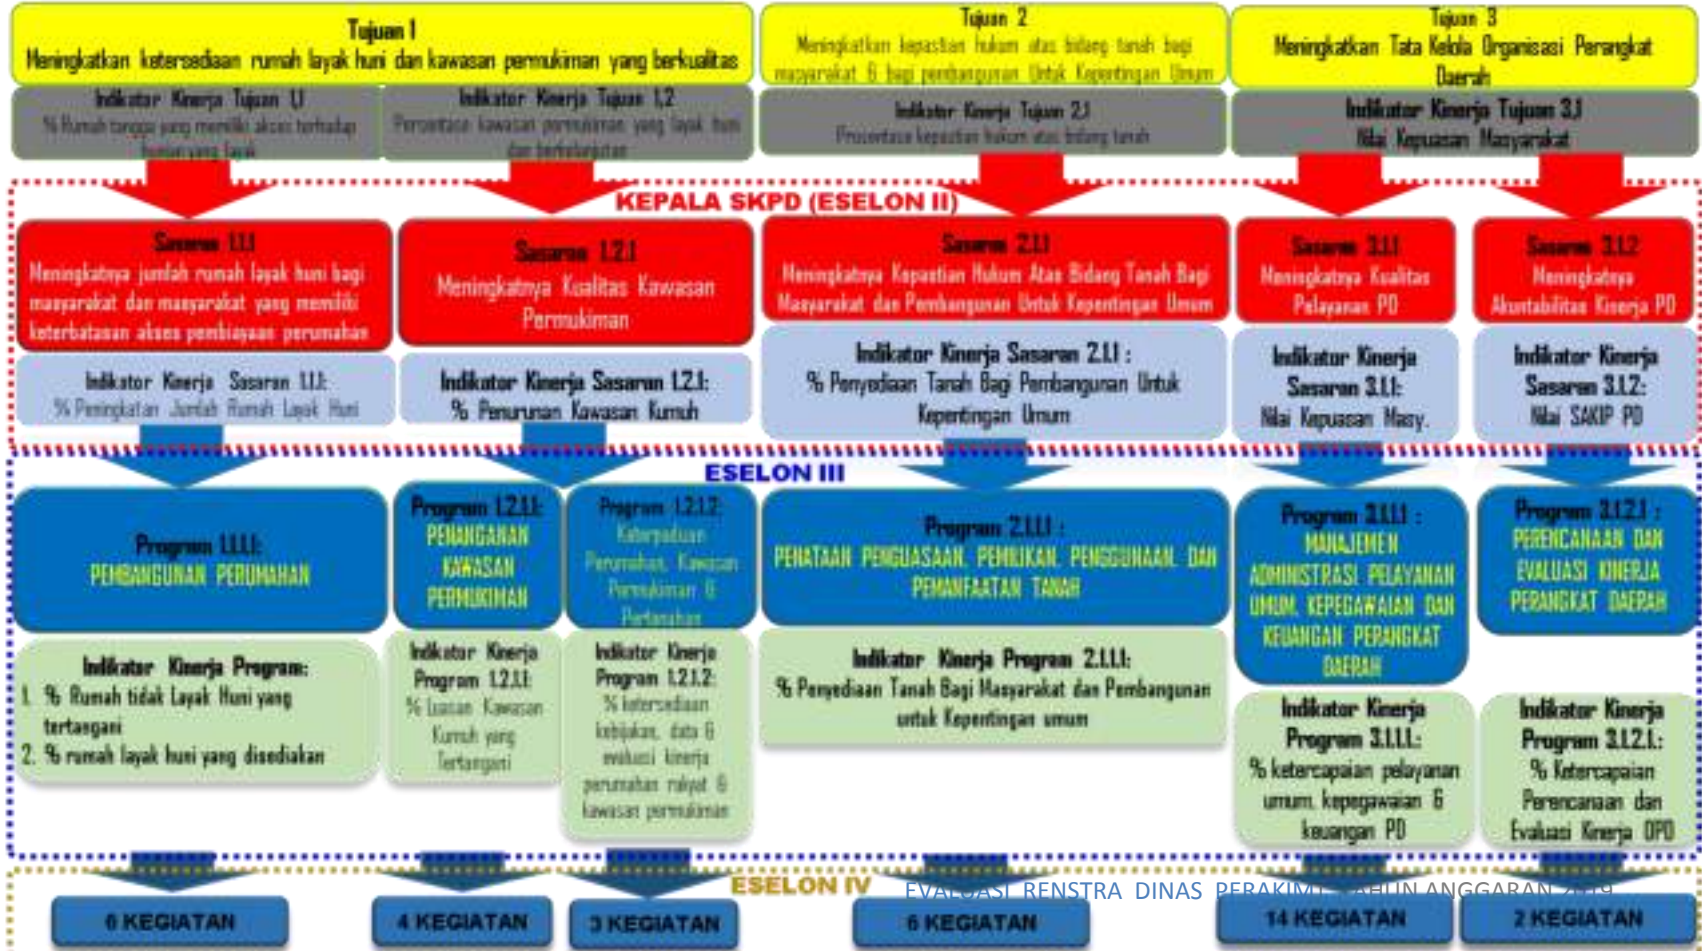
Tujuan 1
Meningkatkan ketersediaan rumah layak huni dan kawasan permukiman yang berkualitas

Tujuan 2
Meningkatkan kepastian hukum atas bidang tanah bagi masyarakat & bagi pembangunan Untuk Kepentingan Umum

Tujuan 3
Meningkatkan Tata Kelola Organisasi Perangkat Daerah

Indikator Kinerja Tujuan 1.1
% Rumah tangga yang memiliki akses terhadap hunian yang layak

Indikator Kinerja Tujuan 1.2
Persentase kawasan permukiman yang layak huni dan berkelanjutan

Indikator Kinerja Tujuan 2.1
Prosentase kepastian hukum atas bidang tanah

Indikator Kinerja Tujuan 3.1
Nilai Kepuasan Masyarakat

KEPALA SKPD (ESELON II)

Sasaran 1.1.1
Meningkatnya jumlah rumah layak huni bagi masyarakat dan masyarakat yang memiliki keterbatasan akses pembiayaan perumahan

Sasaran 1.2.1
Meningkatnya Kualitas Kawasan Permukiman

Sasaran 2.1.1
Meningkatnya Kepastian Hukum Atas Bidang Tanah Bagi Masyarakat dan Pembangunan Untuk Kepentingan Umum

Sasaran 3.1.1
Meningkatnya Kualitas Pelayanan PD

Sasaran 3.1.2
Meningkatnya Akuntabilitas Kinerja PD

Indikator Kinerja Sasaran 1.1.1:
% Peningkatan Jumlah Rumah Layak Huni

Indikator Kinerja Sasaran 1.2.1:
% Penurunan Kawasan Kumuh

Indikator Kinerja Sasaran 2.1.1 :
% Penyediaan Tanah Bagi Pembangunan Untuk Kepentingan Umum

Indikator Kinerja Sasaran 3.1.1:
Nilai Kepuasan Masy.

Indikator Kinerja Sasaran 3.1.2:
Nilai SAKIP PD

ESELON III

Program 1.1.1.1:
PEMBANGUNAN PERUMAHAN

Program 1.2.1.1:
PENANGANAN KAWASAN PERMUKIMAN

Program 1.2.1.2:
Ketersediaan Perumahan, Kawasan Permukiman & Pertanahan

Program 2.1.1.1 :
PENATAAN PENGUASAAN, PEMILIKAN, PENGGUNAAN DAN PEMANFAATAN TANAH

Program 3.1.1.1 :
MANAJEMEN ADMINISTRASI PELAYANAN UMUM, KEPEGAWAIAN DAN KEUANGAN PERANGKAT DAERAH

Program 3.1.2.1 :
PERENCANAAN DAN EVALUASI KINERJA PERANGKAT DAERAH

Indikator Kinerja Program:
1. % Rumah tidak Layak Huni yang tertangani
2. % rumah layak huni yang disediakan

Indikator Kinerja Program 1.2.1.1:
% luasan Kawasan Kumuh yang Tertangani

Indikator Kinerja Program 1.2.1.2:
% ketersediaan kebijakan, data & evaluasi kinerja perumahan rakyat & kawasan permukiman

Indikator Kinerja Program 2.1.1.1:
% Penyediaan Tanah Bagi Masyarakat dan Pembangunan untuk Kepentingan umum

Indikator Kinerja Program 3.1.1.1.:
% ketercapaian pelayanan umum, kepegawaian & keuangan PD

Indikator Kinerja Program 3.1.2.1.:
% Ketercapaian Perencanaan dan Evaluasi Kinerja OPD

ESELON IV

EVALUASI RENSTRA DINAS PERAKIM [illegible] TAHUN ANGGARAN 2019

6 KEGIATAN
4 KEGIATAN
3 KEGIATAN
6 KEGIATAN
14 KEGIATAN
2 KEGIATAN